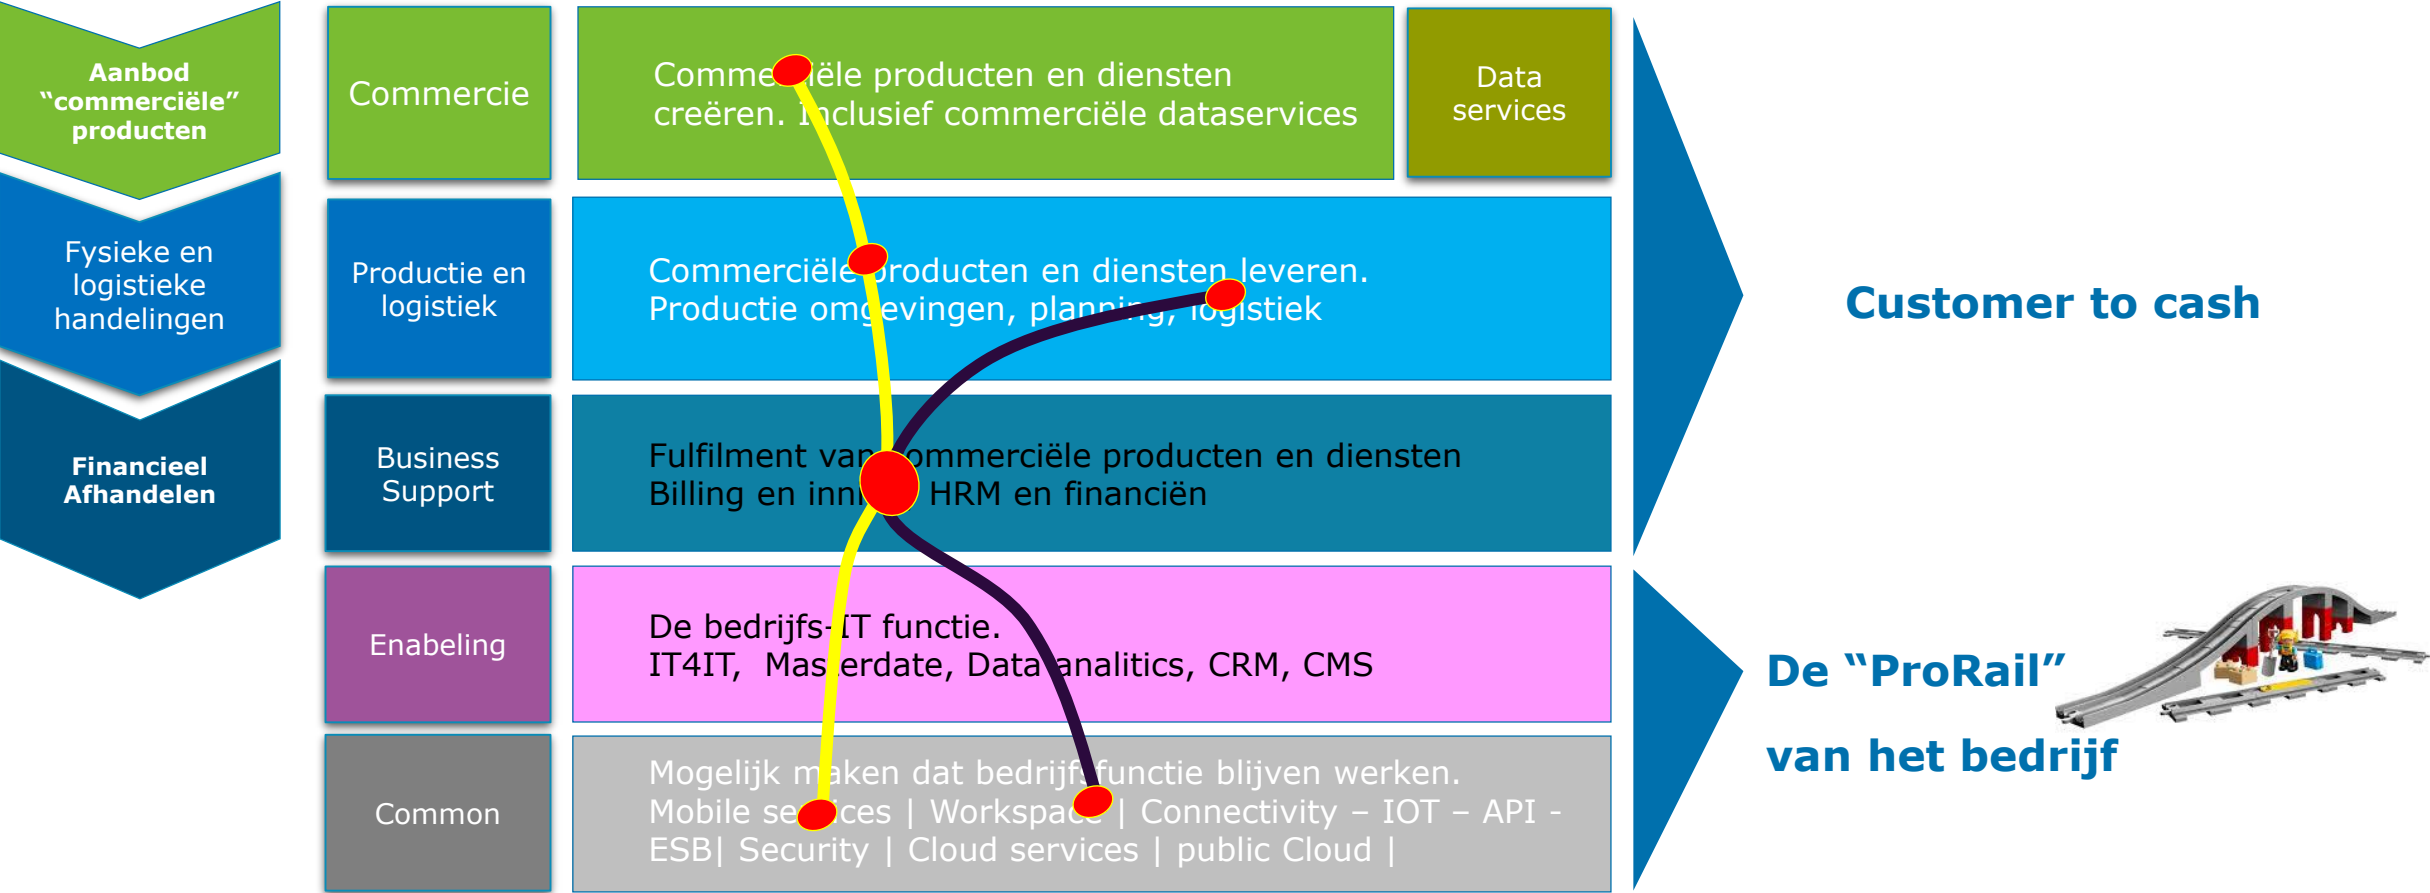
Aanbod “commerciële” producten

Fysieke en logistieke handelingen

Financieel Afhandelen

Commercie

Comme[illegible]iële producten en diensten creëren. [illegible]nclusief commerciële dataservices

Data services

Productie en logistiek

Commerciële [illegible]roducten en diensten leveren. Productie om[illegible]evingen, plann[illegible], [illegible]ogistiek

Business Support

Fulfilment va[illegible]ommerciële producten en diensten Billing en inn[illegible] HRM en financiën

Enabeling

De bedrijfs-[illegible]T functie. IT4IT, Mas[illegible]erdate, Data analitics, CRM, CMS

Common

Mogelijk m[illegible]aken dat bedrijf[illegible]functie blijven werken. Mobile se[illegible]ces | Workspac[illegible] | Connectivity – IOT – API - ESB| Security | Cloud services | public Cloud |

Customer to cash

De “ProRail” van het bedrijf